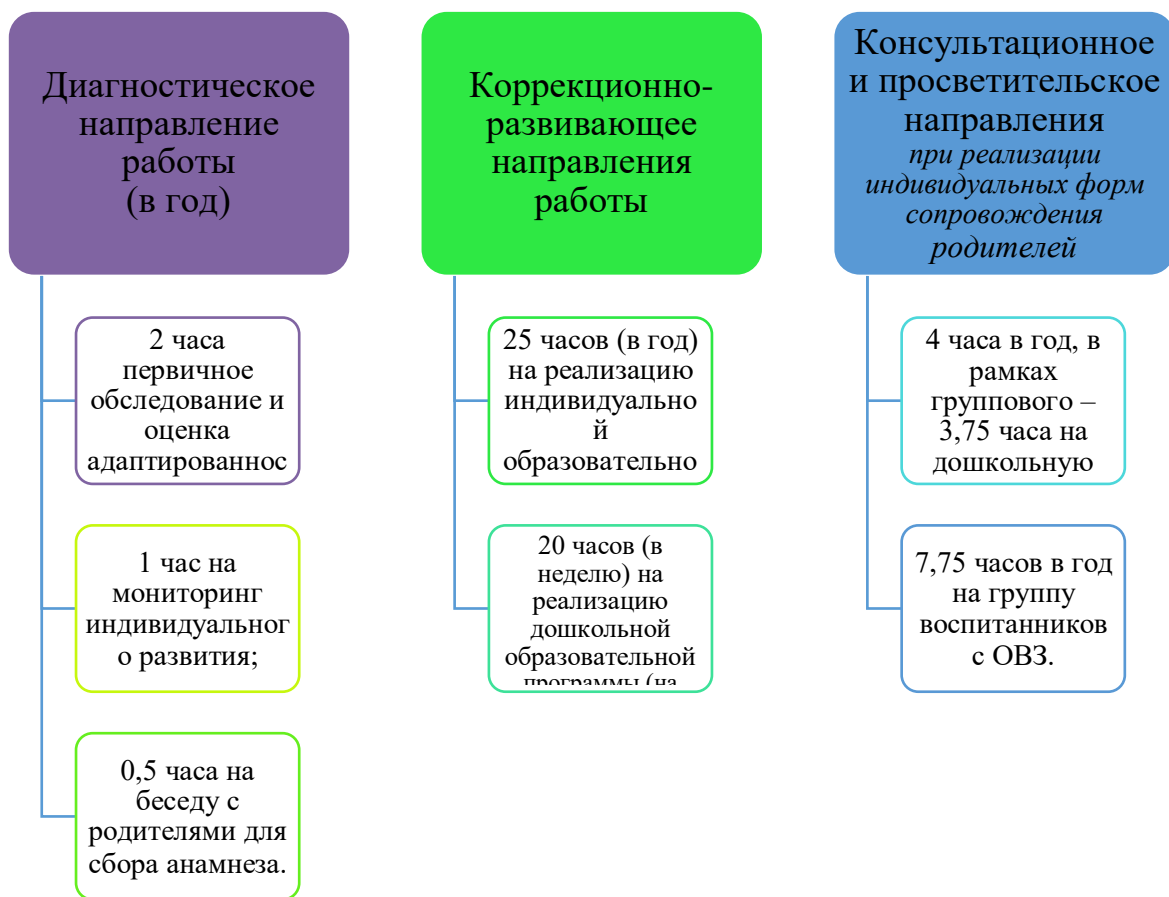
Диагностическое направление работы (в год)

2 часа первичное обследование и оценка адаптированнос

1 час на мониторинг индивидуального развития;

0,5 часа на беседу с родителями для сбора анамнеза.

Коррекционно-развивающее направления работы

25 часов (в год) на реализацию индивидуальной образовательно

20 часов (в неделю) на реализацию дошкольной образовательной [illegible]

Консультационное и просветительское направления при реализации индивидуальных форм сопровождения родителей

4 часа в год, в рамках группового – 3,75 часа на дошкольную

7,75 часов в год на группу воспитанников с ОВЗ.